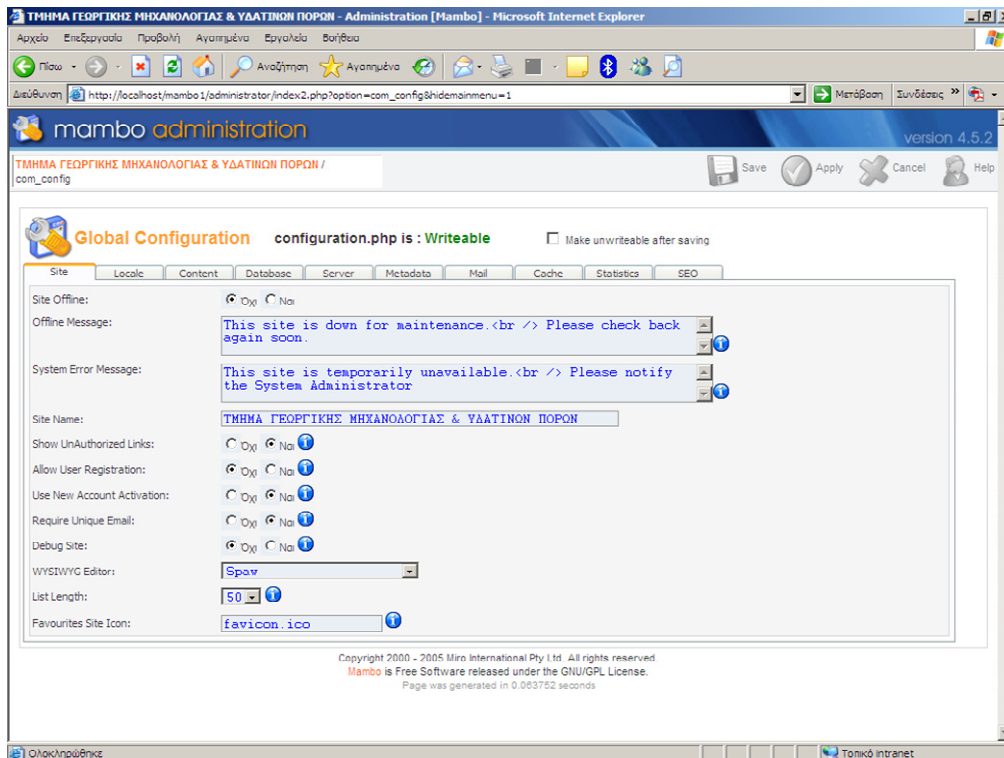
ΤΜΗΜΑ ΓΕΩΡΓΙΚΗΣ ΜΗΧΑΝΟΛΟΓΙΑΣ & ΥΔΑΤΙΝΩΝ ΠΟΡΩΝ - Administration [Mambo] - Microsoft Internet Explorer

Αρχείο Επεξεργασία Προβολή Αγαπημένα Εργαλεία Βοήθεια

Πίσω Αναζήτηση Αγαπημένα

Διεύθυνση http://localhost/mambo1/administrator/index2.php?option=com_config&hidemainmenu=1 Μετάβαση Συνδέσεις »

mambo administration

version 4.5.2

ΤΜΗΜΑ ΓΕΩΡΓΙΚΗΣ ΜΗΧΑΝΟΛΟΓΙΑΣ & ΥΔΑΤΙΝΩΝ ΠΟΡΩΝ / com_config

Save Apply Cancel Help

Global Configuration configuration.php is : Writeable Make unwriteable after saving

Site Locale Content Database Server Metadata Mail Cache Statistics SEO

Site Offline: Όχι Ναι

Offline Message: This site is down for maintenance.<br /> Please check back again soon.

System Error Message: This site is temporarily unavailable.<br /> Please notify the System Administrator

Site Name: ΤΜΗΜΑ ΓΕΩΡΓΙΚΗΣ ΜΗΧΑΝΟΛΟΓΙΑΣ & ΥΔΑΤΙΝΩΝ ΠΟΡΩΝ

Show UnAuthorized Links: Όχι Ναι

Allow User Registration: Όχι Ναι

Use New Account Activation: Όχι Ναι

Require Unique Email: Όχι Ναι

Debug Site: Όχι Ναι

WYSIWYG Editor: Spaw

List Length: 50

Favourites Site Icon: favicon.ico

Copyright 2000 - 2005 Miro International Pty Ltd. All rights reserved.
Mambo is Free Software released under the GNU/GPL License.
Page was generated in 0.063752 seconds

Ολοκληρώθηκε Τοπικό intranet